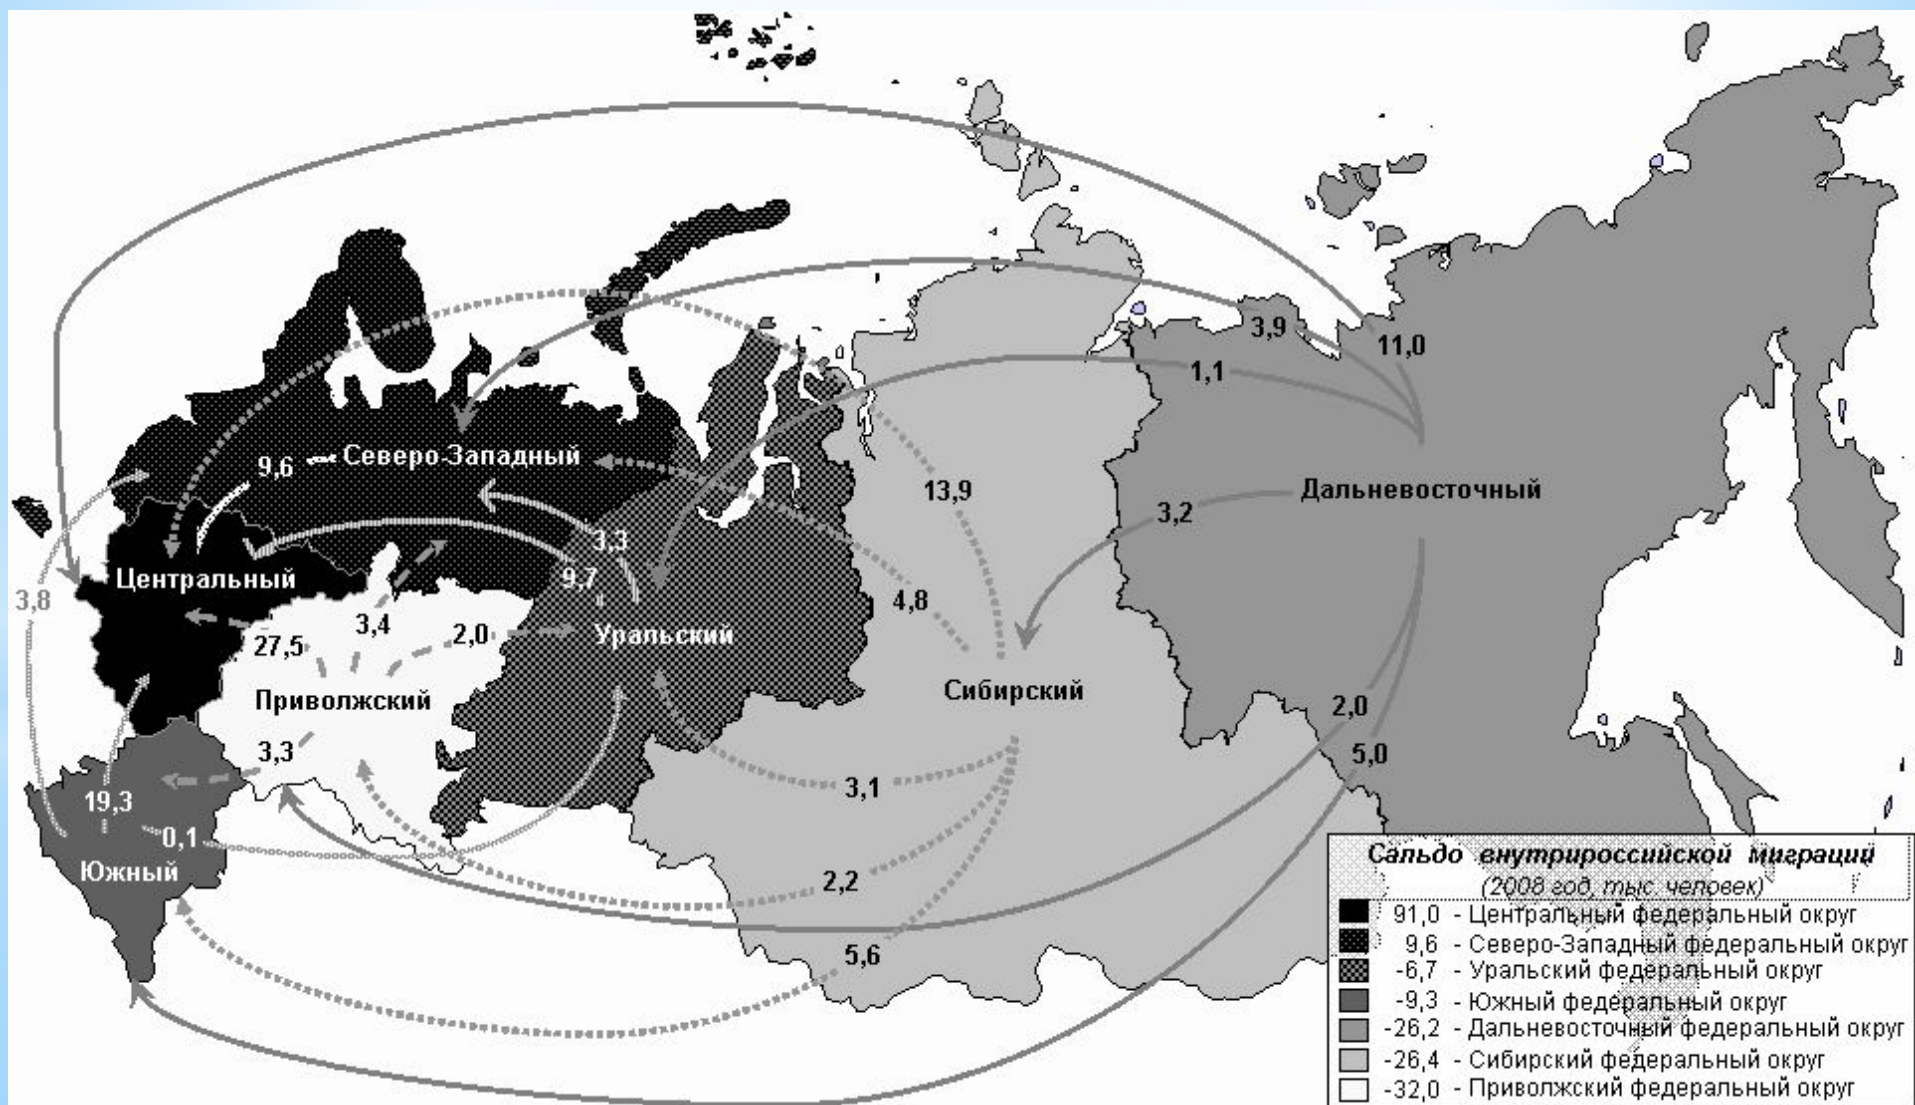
9,6 Северо-Западный

Центральный

3,8

3,3

9,7

Уральский

3,4

2,0

27,5

Приволжский

3,3

19,3

0,1

Южный

13,9

4,8

Сибирский

3,1

2,2

5,6

3,9

11,0

1,1

3,2

Дальневосточный

2,0

5,0

Сальдо внутрироссийской миграции
(2008 год, тыс. человек)

91,0 - Центральный федеральный округ
9,6 - Северо-Западный федеральный округ
-6,7 - Уральский федеральный округ
-9,3 - Южный федеральный округ
-26,2 - Дальневосточный федеральный округ
-26,4 - Сибирский федеральный округ
-32,0 - Приволжский федеральный округ